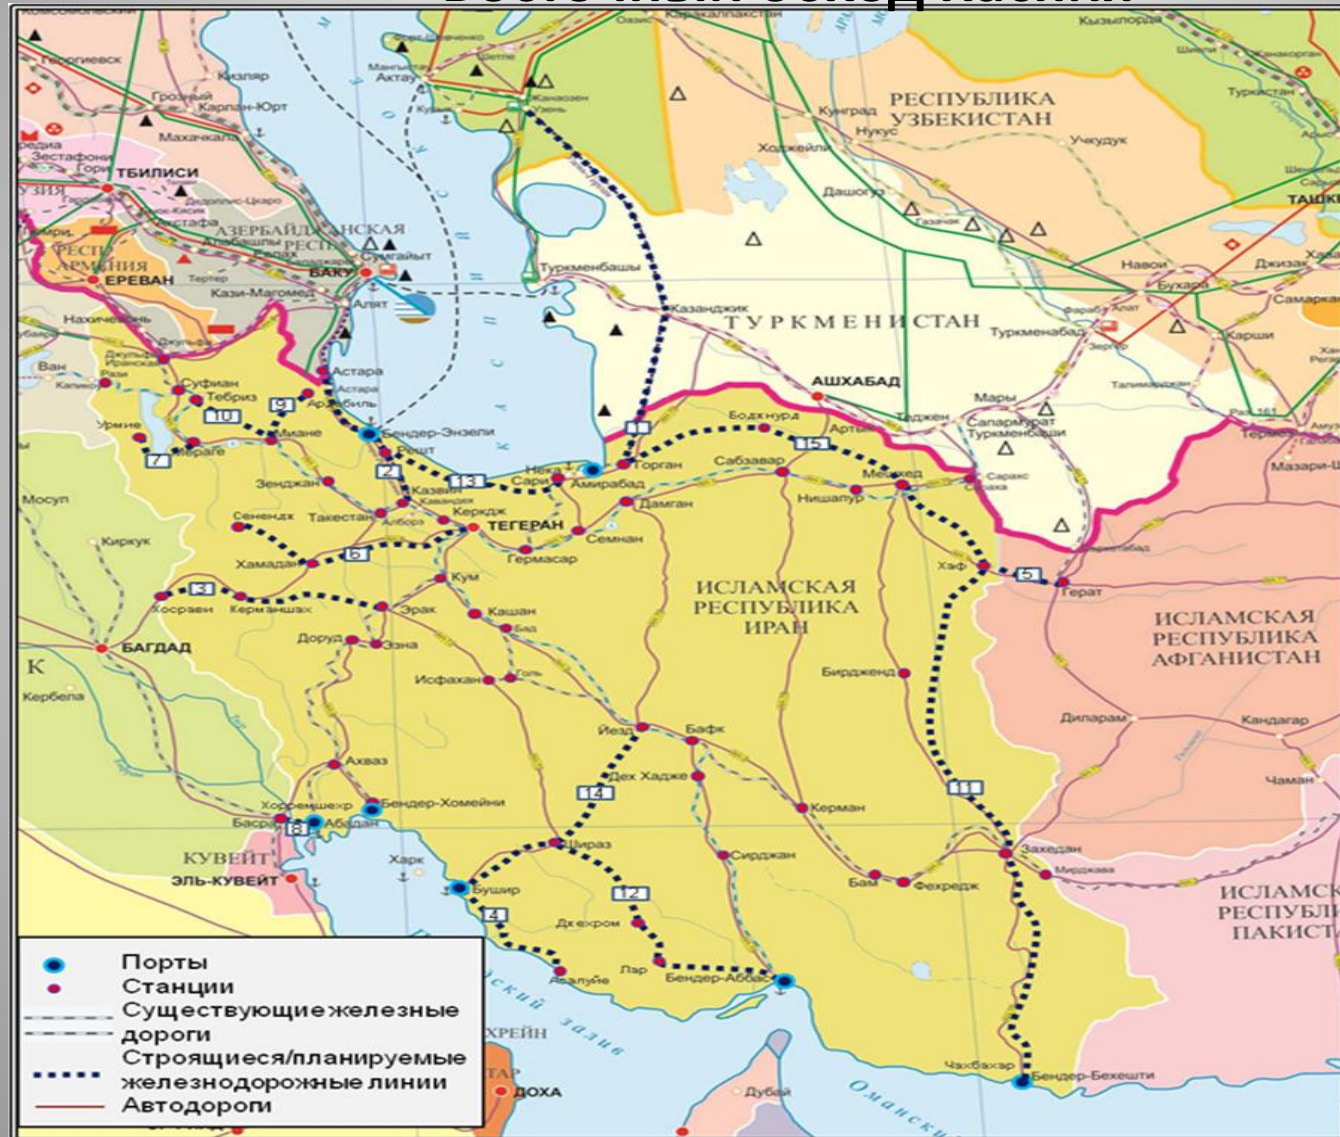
Порты
Станции
Существующие железные дороги
Строящиеся/планируемые железнодорожные линии
Автодороги

РЕСПУБЛИКА УЗБЕКИСТАН
ТУРКМЕНИСТАН
ИСЛАМСКАЯ РЕСПУБЛИКА ИРАН
ИСЛАМСКАЯ РЕСПУБЛИКА АФГАНИСТАН
ИСЛАМСК РЕСПУБЛИ ПАКИСТ
АЗЕРБАЙДЖАНСКАЯ РЕСП
РЕСП АРМЕНИЯ
КУВЕЙТ

ТБИЛИСИ
ЕРЕВАН
БАКУ
АШХАБАД
ТЕГЕРАН
БАГДАД
ЭЛЬ-КУВЕЙТ
ДОХА
ТАШК

Георгиевск
Кизляр
Грозный
Карлан-Юрт
Махачкала
Зестафони
Гори
Актау
Жанаозен
Кызылорда
Кунград
Нукус
Ходжейли
Учкудук
Дашогуз
Туркменбашы
Казанджик
Навои
Бухара
Самарк
Джизак
Туркменабад
Карши
Мары
Серахс
Теджен
Сумгайыт
Алят
Кази-Магомед
Нахичевань
Джульфа
Ван
Астара
Суфиан
Тебриз
Урмие
Мараге
Миане
Ардебиль
Бендер-Энзели
Решт
Казвин
Зенджан
Сенендж
Такестан
Керкдж
Сари
Нека
Амирабад
Горган
Бодкнурд
Сабзавар
Нишапур
Мешхед
Артык
Дамган
Семнан
Гермасар
Мосул
Киркук
Хамадан
Керманшах
Хосрави
Эрак
Кум
Кашан
Доруд
Азна
Исфахан
Голь
Йезд
Бафк
Дех Хадже
Керман
Бирдженд
Хаф
Герат
Дилярам
Кандагар
Чаман
Мазари-Ш
Керб
Ахваз
Хорремшехр
Бендер-Хомейни
Басра
Абадан
Харк
Бушир
Шираз
Сирджан
Бам
Фехредж
Захедан
Мирджава
Дж ехром
Лар
Асалуйе
Бендер-Аббас
Чахбахар
Бендер-Бехешти
Дубай
ХРЕЙН
Оманский
кий залив

1
2
3
4
5
6
7
8
9
10
11
12
13
14
15